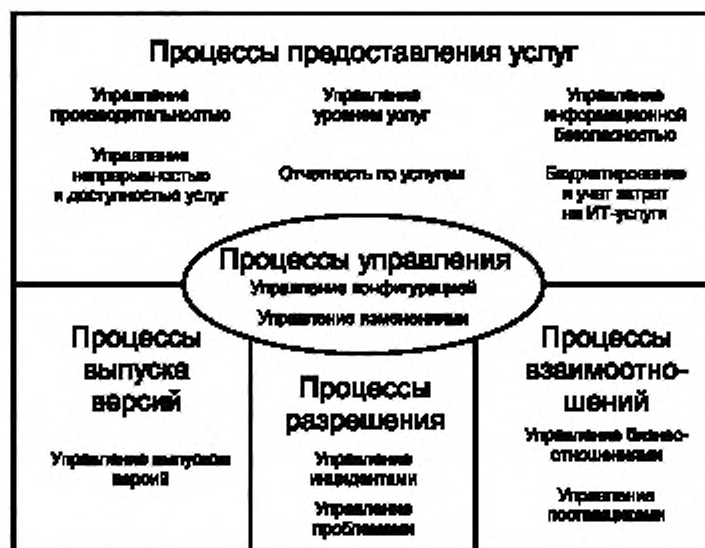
Процессы предоставления услуг

Управление производительностью

Управление непрерывностью и доступностью услуг

Управление уровнем услуг

Отчетность по услугам

Управление информационной безопасностью

Бюджетирование и учет затрат на ИТ-услуги

Процессы управления

Управление конфигурацией

Управление изменениями

Процессы выпуска версий

Управление выпуском версий

Процессы разрешения

Управление инцидентами

Управление проблемами

Процессы взаимоотношений

Управление бизнес-отношениями

Управление поставщиками